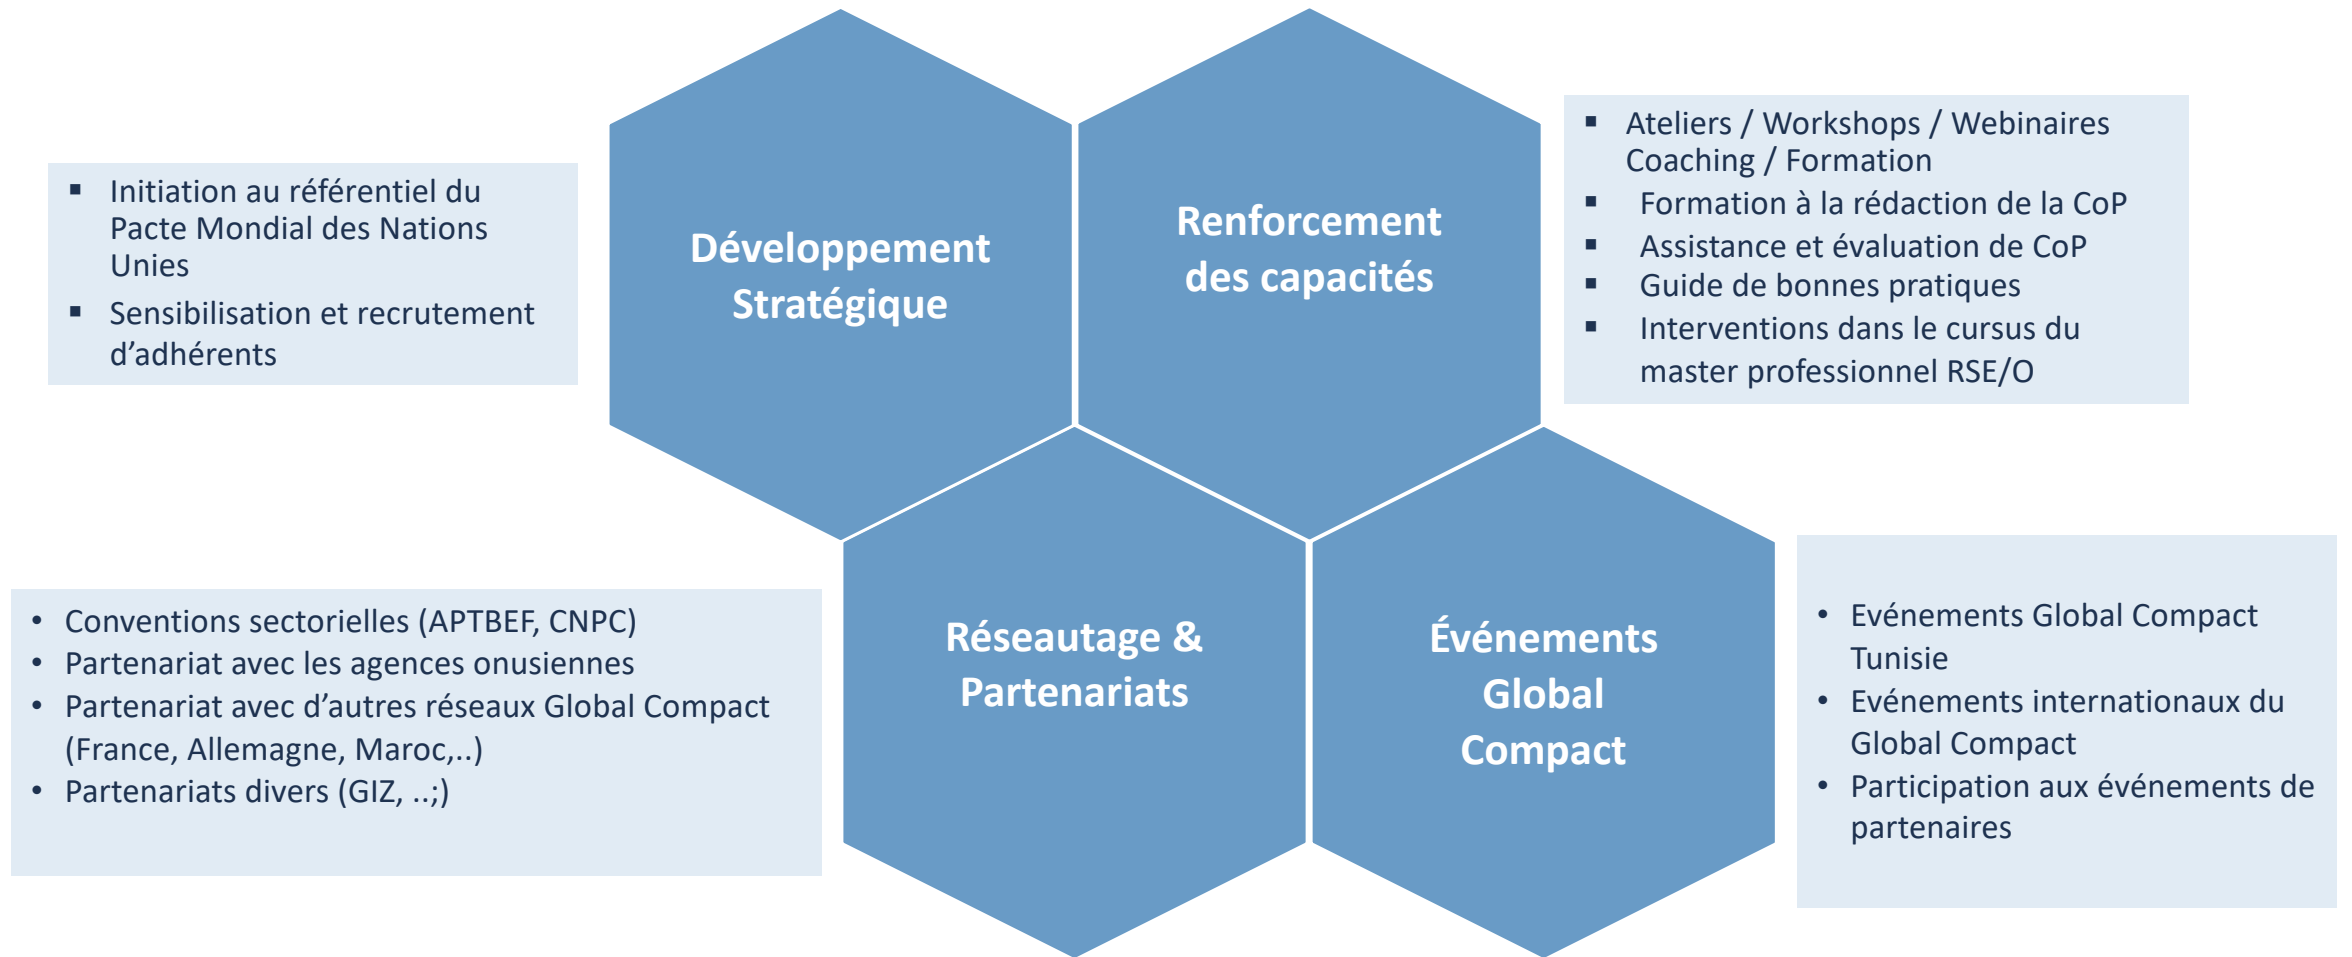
▪ Initiation au référentiel du Pacte Mondial des Nations Unies
▪ Sensibilisation et recrutement d'adhérents

Développement Stratégique

Renforcement des capacités

▪ Ateliers / Workshops / Webinaires Coaching / Formation
▪ Formation à la rédaction de la CoP
▪ Assistance et évaluation de CoP
▪ Guide de bonnes pratiques
▪ Interventions dans le cursus du master professionnel RSE/O

• Conventions sectorielles (APTBEF, CNPC)
• Partenariat avec les agences onusiennes
• Partenariat avec d'autres réseaux Global Compact (France, Allemagne, Maroc,..)
• Partenariats divers (GIZ, ..;)

Réseautage & Partenariats

Événements Global Compact

• Evénements Global Compact Tunisie
• Evénements internationaux du Global Compact
• Participation aux événements de partenaires